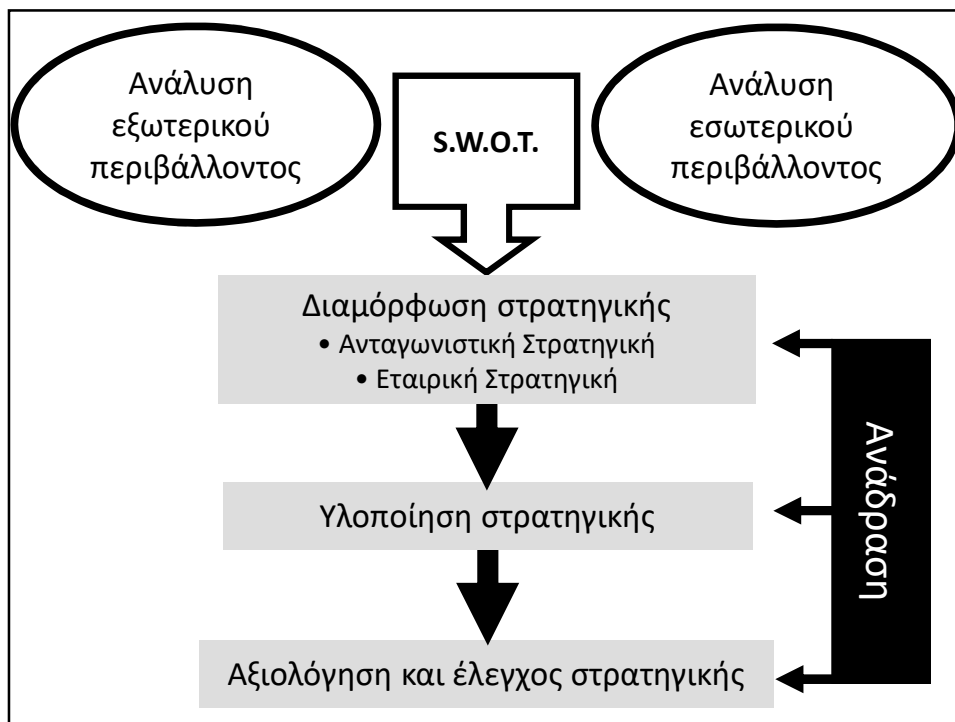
Ανάλυση εξωτερικού περιβάλλοντος

S.W.O.T.

Ανάλυση εσωτερικού περιβάλλοντος

Διαμόρφωση στρατηγικής
• Ανταγωνιστική Στρατηγική
• Εταιρική Στρατηγική

Υλοποίηση στρατηγικής

Αξιολόγηση και έλεγχος στρατηγικής

Ανάδραση